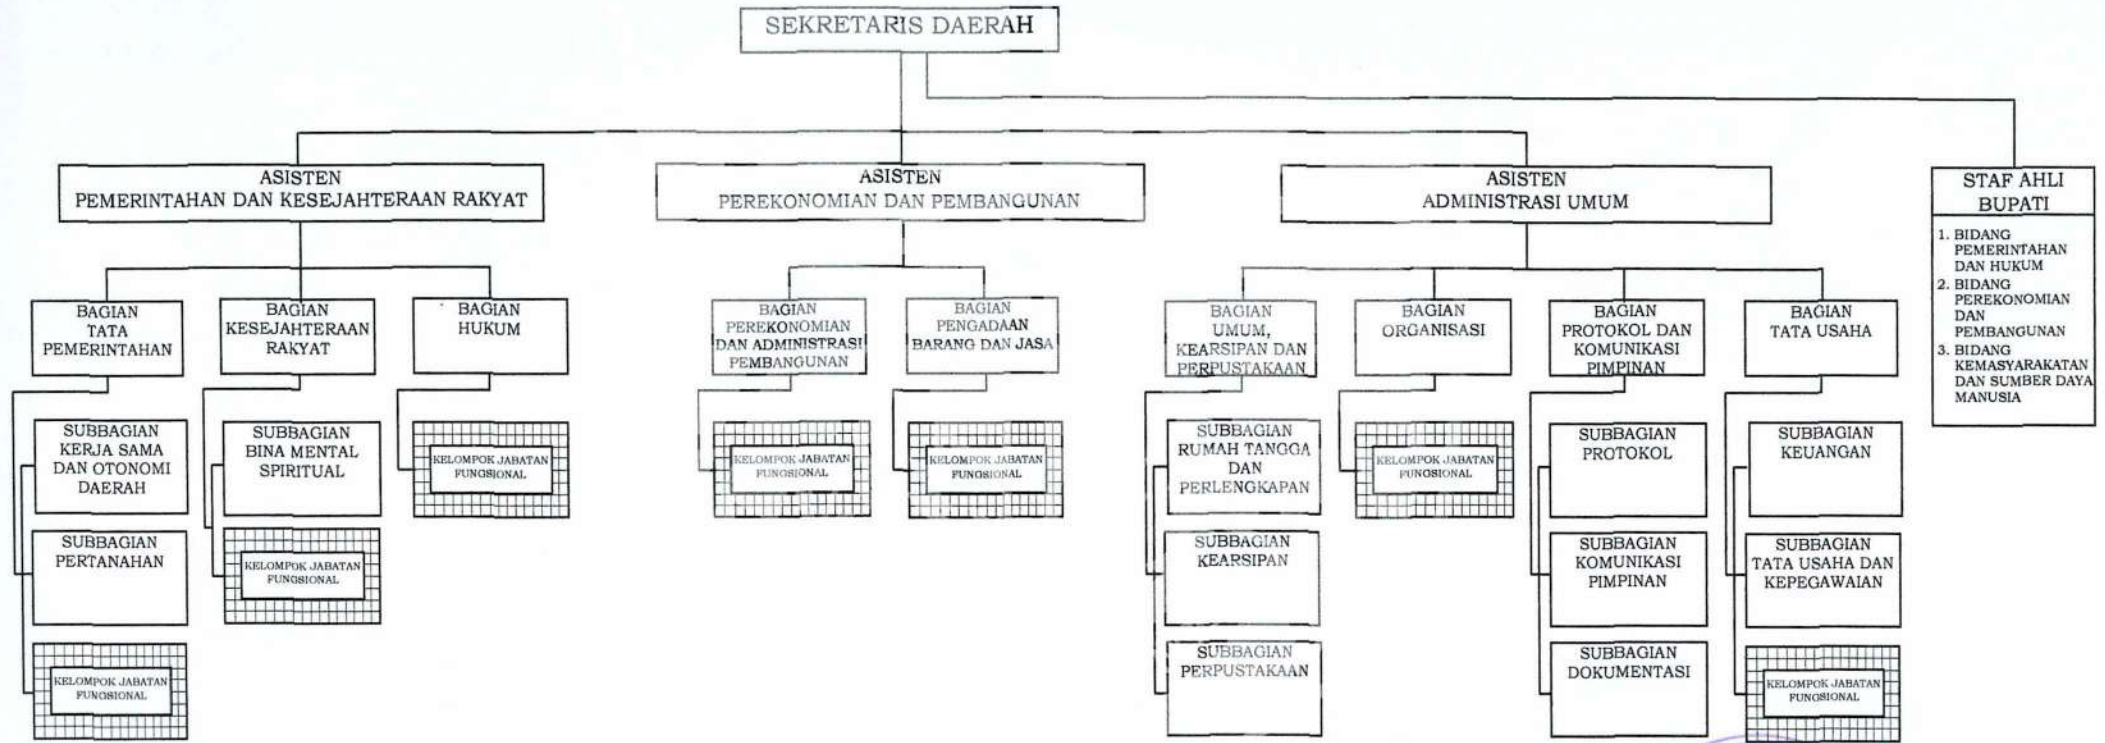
SEKRETARIS DAERAH

ASISTEN
PEMERINTAHAN DAN KESEJAHTERAAN RAKYAT

ASISTEN
PEREKONOMIAN DAN PEMBANGUNAN

ASISTEN
ADMINISTRASI UMUM

STAF AHLI
BUPATI

1. BIDANG PEMERINTAHAN DAN HUKUM
2. BIDANG PEREKONOMIAN DAN PEMBANGUNAN
3. BIDANG KEMASYARAKATAN DAN SUMBER DAYA MANUSIA

BAGIAN
TATA
PEMERINTAHAN

SUBBAGIAN
KERJA SAMA
DAN OTONOMI
DAERAH

SUBBAGIAN
PERTANAHAN

KELOMPOK JABATAN FUNGSIONAL

BAGIAN
KESEJAHTERAAN
RAKYAT

SUBBAGIAN
BINA MENTAL
SPIRITUAL

KELOMPOK JABATAN FUNGSIONAL

BAGIAN
HUKUM

KELOMPOK JABATAN FUNGSIONAL

BAGIAN
PEREKONOMIAN
DAN ADMINISTRASI
PEMBANGUNAN

KELOMPOK JABATAN FUNGSIONAL

BAGIAN
PENGADAAN
BARANG DAN JASA

KELOMPOK JABATAN FUNGSIONAL

BAGIAN
UMUM,
KEARSIPAN DAN
PERPUSTAKAAN

SUBBAGIAN
RUMAH TANGGA
DAN
PERLENGKAPAN

SUBBAGIAN
KEARSIPAN

SUBBAGIAN
PERPUSTAKAAN

BAGIAN
ORGANISASI

KELOMPOK JABATAN FUNGSIONAL

BAGIAN
PROTOKOL DAN
KOMUNIKASI
PIMPINAN

SUBBAGIAN
PROTOKOL

SUBBAGIAN
KOMUNIKASI
PIMPINAN

SUBBAGIAN
DOKUMENTASI

BAGIAN
TATA USAHA

SUBBAGIAN
KEUANGAN

SUBBAGIAN
TATA USAHA DAN
KEPEGAWAIAN

KELOMPOK JABATAN FUNGSIONAL